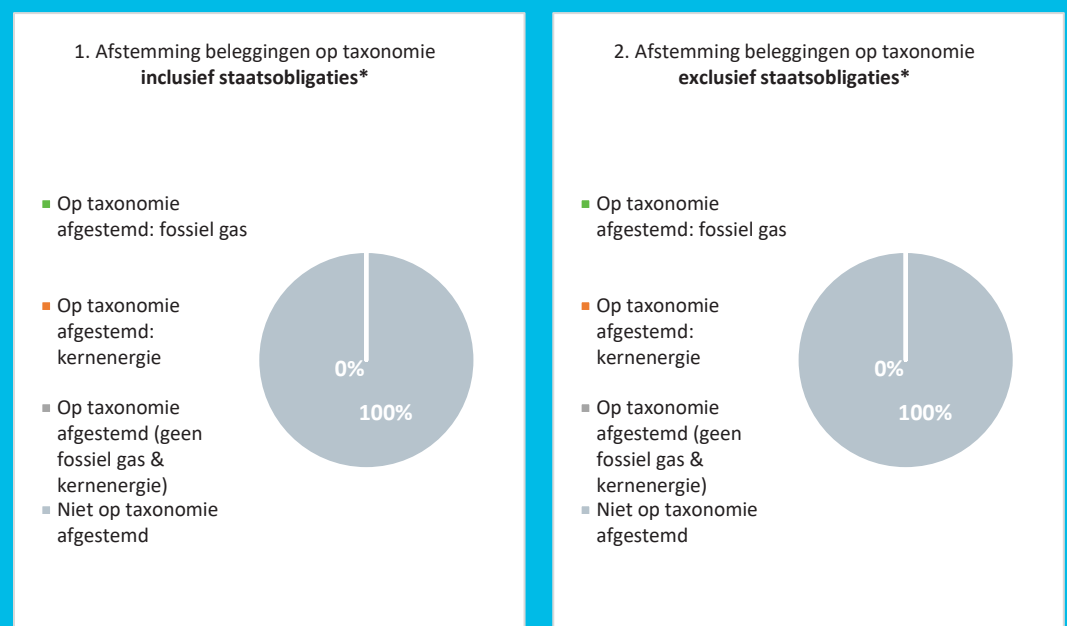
1. Afstemming beleggingen op taxonomie
**inclusief staatsobligaties***

- Op taxonomie afgestemd: fossiel gas
- Op taxonomie afgestemd: kernenergie
- Op taxonomie afgestemd (geen fossiel gas & kernenergie)
- Niet op taxonomie afgestemd

0%
100%

2. Afstemming beleggingen op taxonomie
**exclusief staatsobligaties***

- Op taxonomie afgestemd: fossiel gas
- Op taxonomie afgestemd: kernenergie
- Op taxonomie afgestemd (geen fossiel gas & kernenergie)
- Niet op taxonomie afgestemd

0%
100%